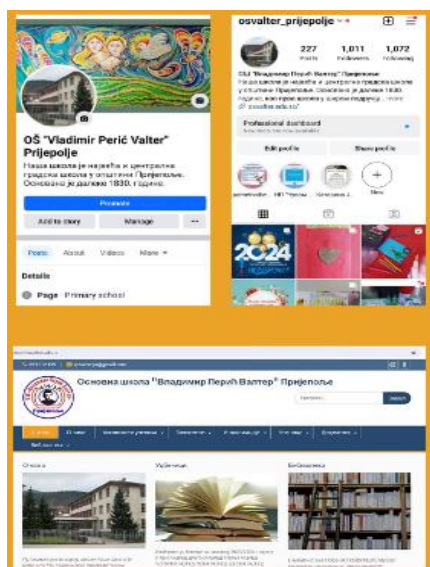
OŠ "Vladimir Perić Valter" Prijepolje

Наша школа је највећа и централна градска школа у општини Пријепоље. Основана је далеке 1830. године.

Promote

Add to story

Manage

...

Posts

About

Videos

More

Details

Page · Primary school

osvalter_prijepolje

227
Posts

1,011
Followers

1,072
Following

ОШ "Владимир Перић Валтер" Пријепоље

Наша школа је највећа и централна градска школа у општини Пријепоље. Основана је далеке 1830. године, као прва школа у ширем подручју... more

Professional dashboard

Edit profile

Share profile

New

2024

Основна школа "Владимир Перић Валтер" Пријепоље

Школа

Уџбеници

Библиотека